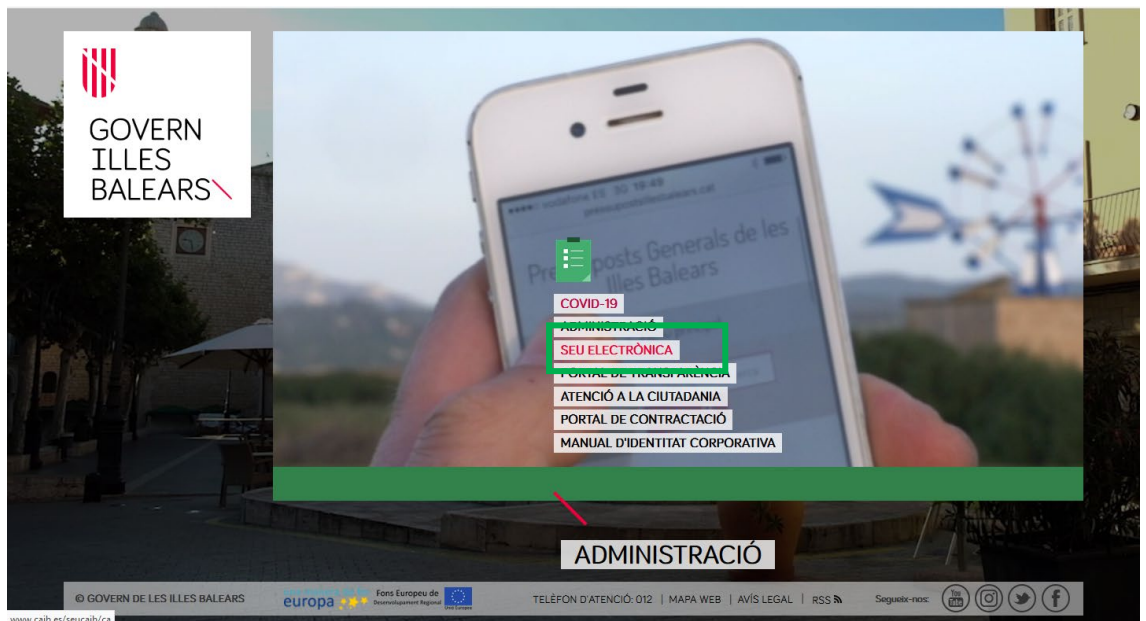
GOVERN ILLES BALEARS

Pressuposts Generals de les Illes Balears

COVID-19
ADMINISTRACIÓ
SEU ELECTRÒNICA
PORTAL DE TRANSPARÈNCIA
ATENCIÓ A LA CIUTADANIA
PORTAL DE CONTRACTACIÓ
MANUAL D'IDENTITAT CORPORATIVA

ADMINISTRACIÓ

© GOVERN DE LES ILLES BALEARS | europa | Fons Europeu de Desenvolupament Regional | TELÈFON D'ATENCIÓ: 012 | MAPA WEB | AVÍS LEGAL | RSS | Segueix-nos:

www.caib.es/seucaib/ca